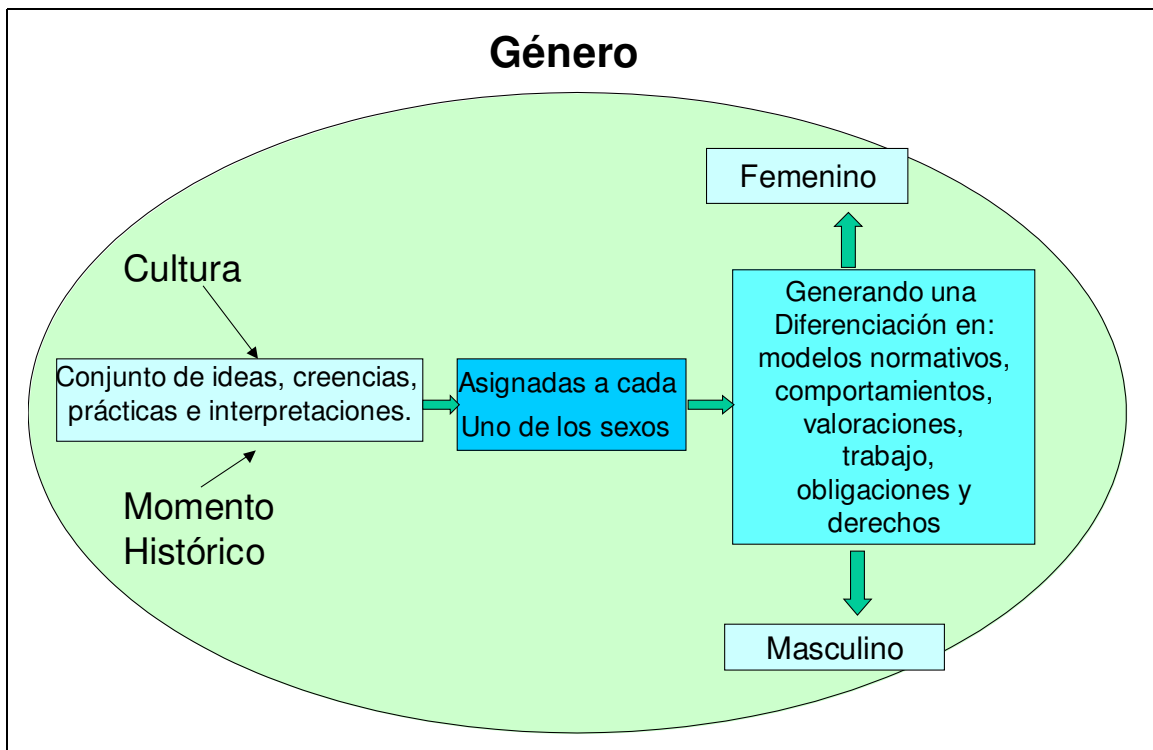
Género

Femenino

Cultura

Conjunto de ideas, creencias, prácticas e interpretaciones.

Asignadas a cada Uno de los sexos

Generando una Diferenciación en: modelos normativos, comportamientos, valoraciones, trabajo, obligaciones y derechos

Momento Histórico

Masculino